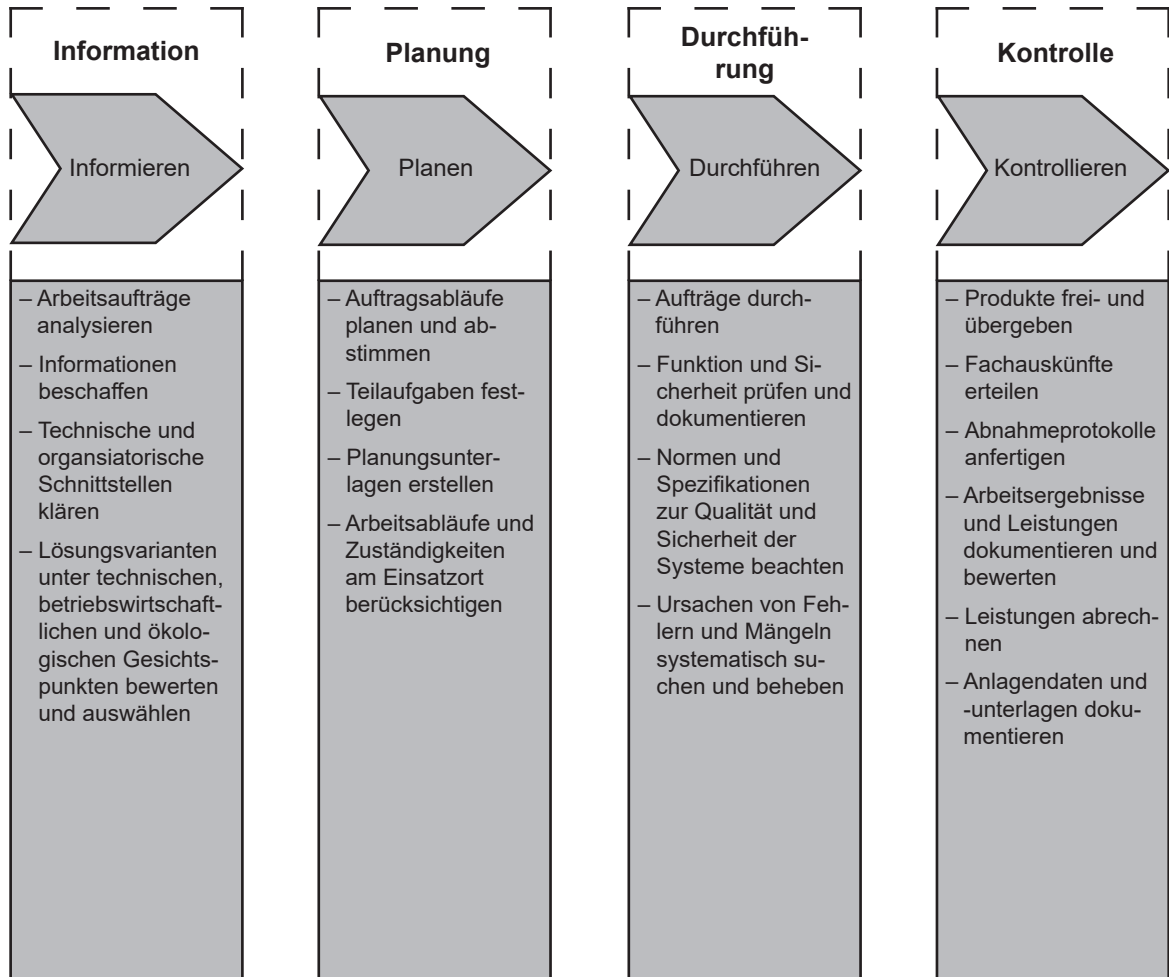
Information

Informieren

– Arbeitsaufträge analysieren

– Informationen beschaffen

– Technische und organsiatorische Schnittstellen klären

– Lösungsvarianten unter technischen, betriebswirtschaftlichen und ökologischen Gesichtspunkten bewerten und auswählen

Planung

Planen

– Auftragsabläufe planen und abstimmen

– Teilaufgaben festlegen

– Planungsunterlagen erstellen

– Arbeitsabläufe und Zuständigkeiten am Einsatzort berücksichtigen

Durchführung

Durchführen

– Aufträge durchführen

– Funktion und Sicherheit prüfen und dokumentieren

– Normen und Spezifikationen zur Qualität und Sicherheit der Systeme beachten

– Ursachen von Fehlern und Mängeln systematisch suchen und beheben

Kontrolle

Kontrollieren

– Produkte frei- und übergeben

– Fachauskünfte erteilen

– Abnahmeprotokolle anfertigen

– Arbeitsergebnisse und Leistungen dokumentieren und bewerten

– Leistungen abrechnen

– Anlagendaten und -unterlagen dokumentieren